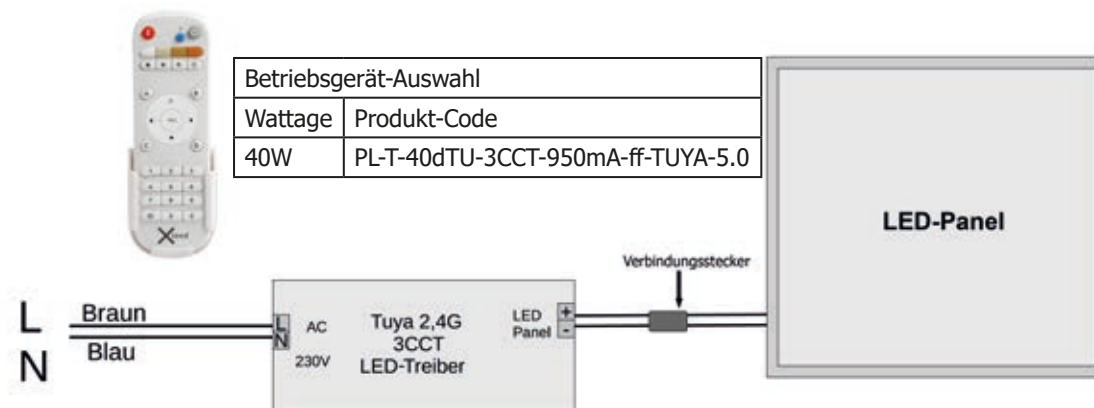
| Betriebsgerät-Auswahl | |
|---|---|
| Wattage | Produkt-Code |
| 40W | PL-T-40dTU-3CCT-950mA-ff-TUYA-5.0 |

LED-Panel

Verbindungsstecker

L
N

Braun
Blau

L
N

AC
230V

Tuya 2,4G
3CCT
LED-Treiber

LED
Panel
+
-